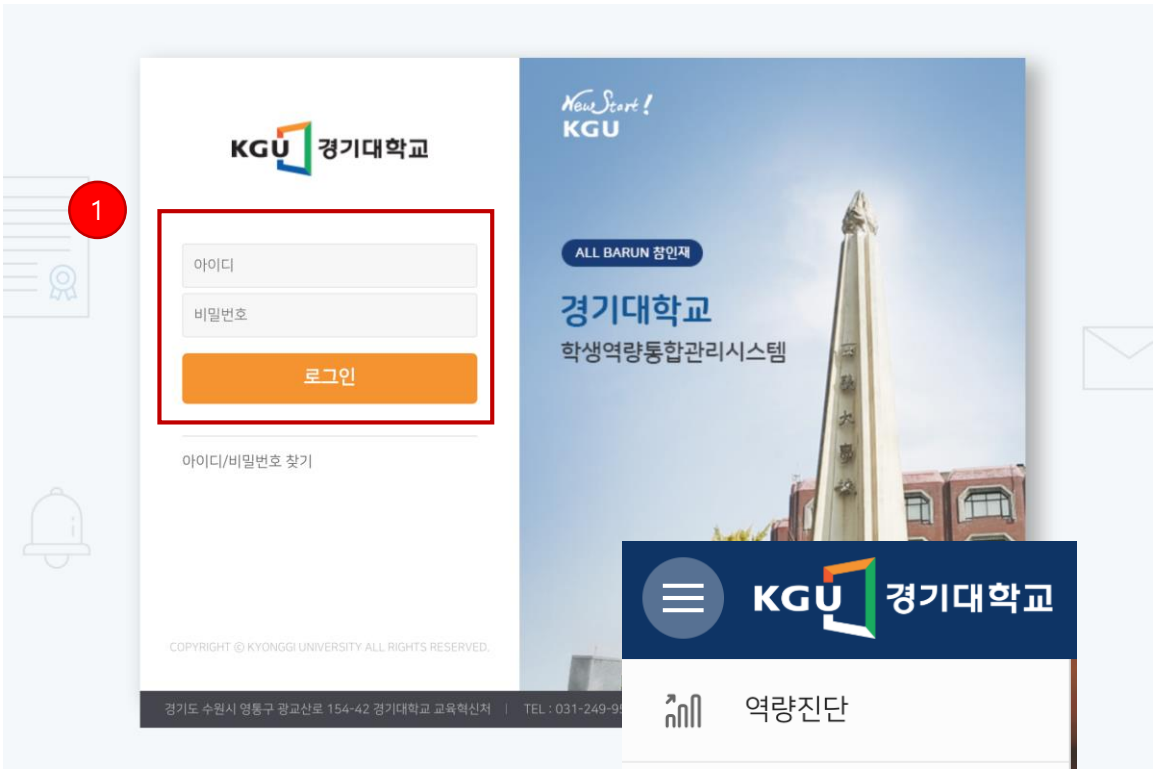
KGU 경기대학교

1

아이디

비밀번호

로그인

아이디/비밀번호 찾기

COPYRIGHT © KYONGGI UNIVERSITY ALL RIGHTS RESERVED.

경기도 수원시 영통구 광교산로 154-42 경기대학교 교육혁신처 | TEL : 031-249-9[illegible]

New Start!
KGU

ALL BARUN 참인재

경기대학교
학생역량통합관리시스템

KGU 경기대학교

역량진단